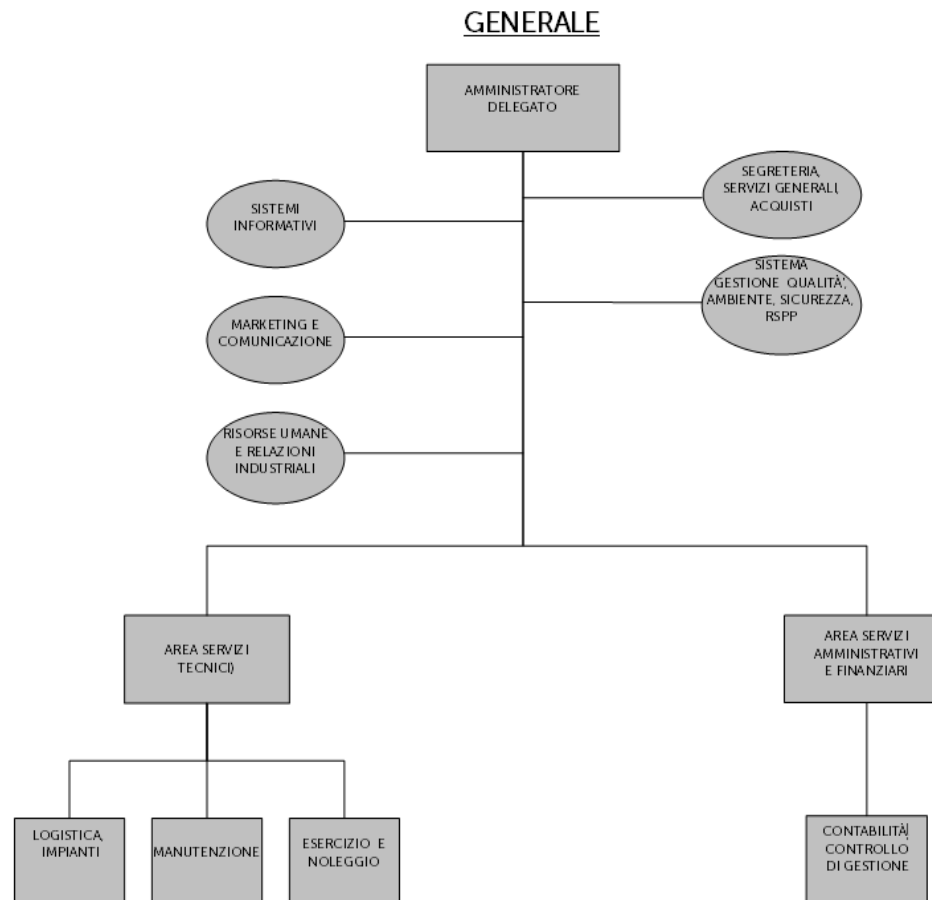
GENERALE

AMMINISTRATORE DELEGATO

SISTEMI INFORMATIVI

SEGRETERIA, SERVIZI GENERALI, ACQUISTI

SISTEMA GESTIONE QUALITÀ, AMBIENTE, SICUREZZA, RSPP

MARKETING E COMUNICAZIONE

RISORSE UMANE E RELAZIONI INDUSTRIALI

AREA SERVIZI TECNICI)

AREA SERVIZI AMMINISTRATIVI E FINANZIARI

LOGISTICA, IMPIANTI

MANUTENZIONE

ESERCIZIO E NOLEGGIO

CONTABILITÀ, CONTROLLO DI GESTIONE